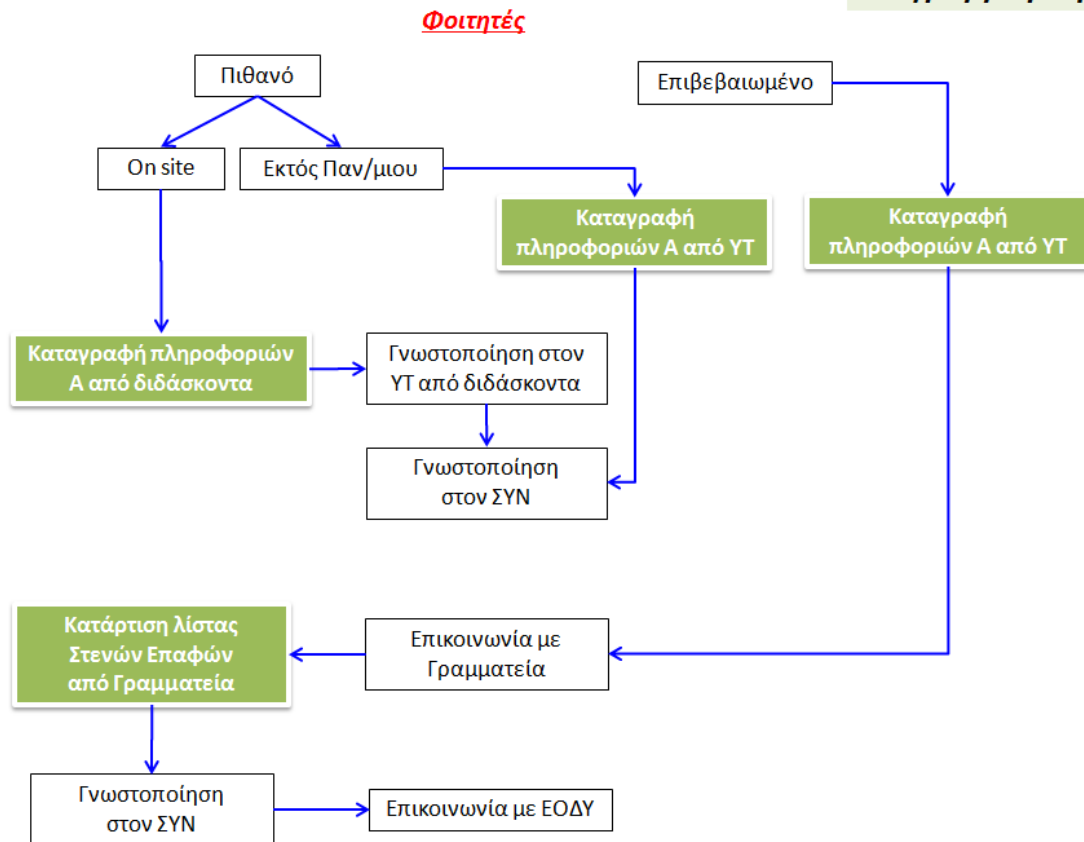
Φοιτητές

Πιθανό

On site

Εκτός Παν/μιου

Επιβεβαιωμένο

Καταγραφή πληροφοριών Α από ΥΤ

Καταγραφή πληροφοριών Α από ΥΤ

Καταγραφή πληροφοριών Α από διδάσκοντα

Γνωστοποίηση στον ΥΤ από διδάσκοντα

Γνωστοποίηση στον ΣΥΝ

Κατάρτιση λίστας Στενών Επαφών από Γραμματεία

Επικοινωνία με Γραμματεία

Γνωστοποίηση στον ΣΥΝ

Επικοινωνία με ΕΟΔΥ